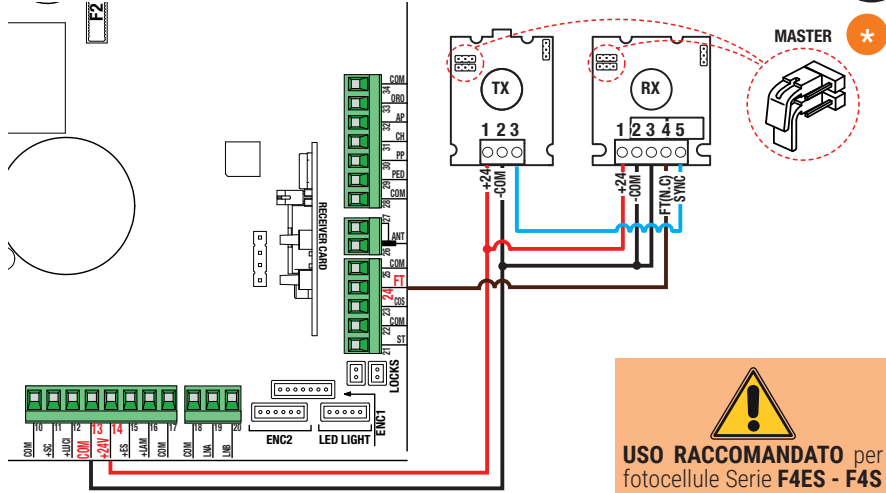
F2

COM 34
ORO 33
AP 32
CH 31
PP 30
PED 29
COM 28
FT 27
ANT 26
COM 25
FT 24
COS 23
COM 22
ST 21

RECEIVER CARD

LOCKS

ENC1

ENC2

LED LIGHT

COM 10
+SC 11
+LUCI 12
COM 13
+24V 14
+ES 15
+LAM 16
COM 17
COM 18
LNA 19
LNB 20

TX
1 2 3
+24
-COM

RX
1 2 3 4 5
+24
-COM
FT(N.C)
SYNC

MASTER

USO RACCOMANDATO per fotocellule Serie F4ES - F4S